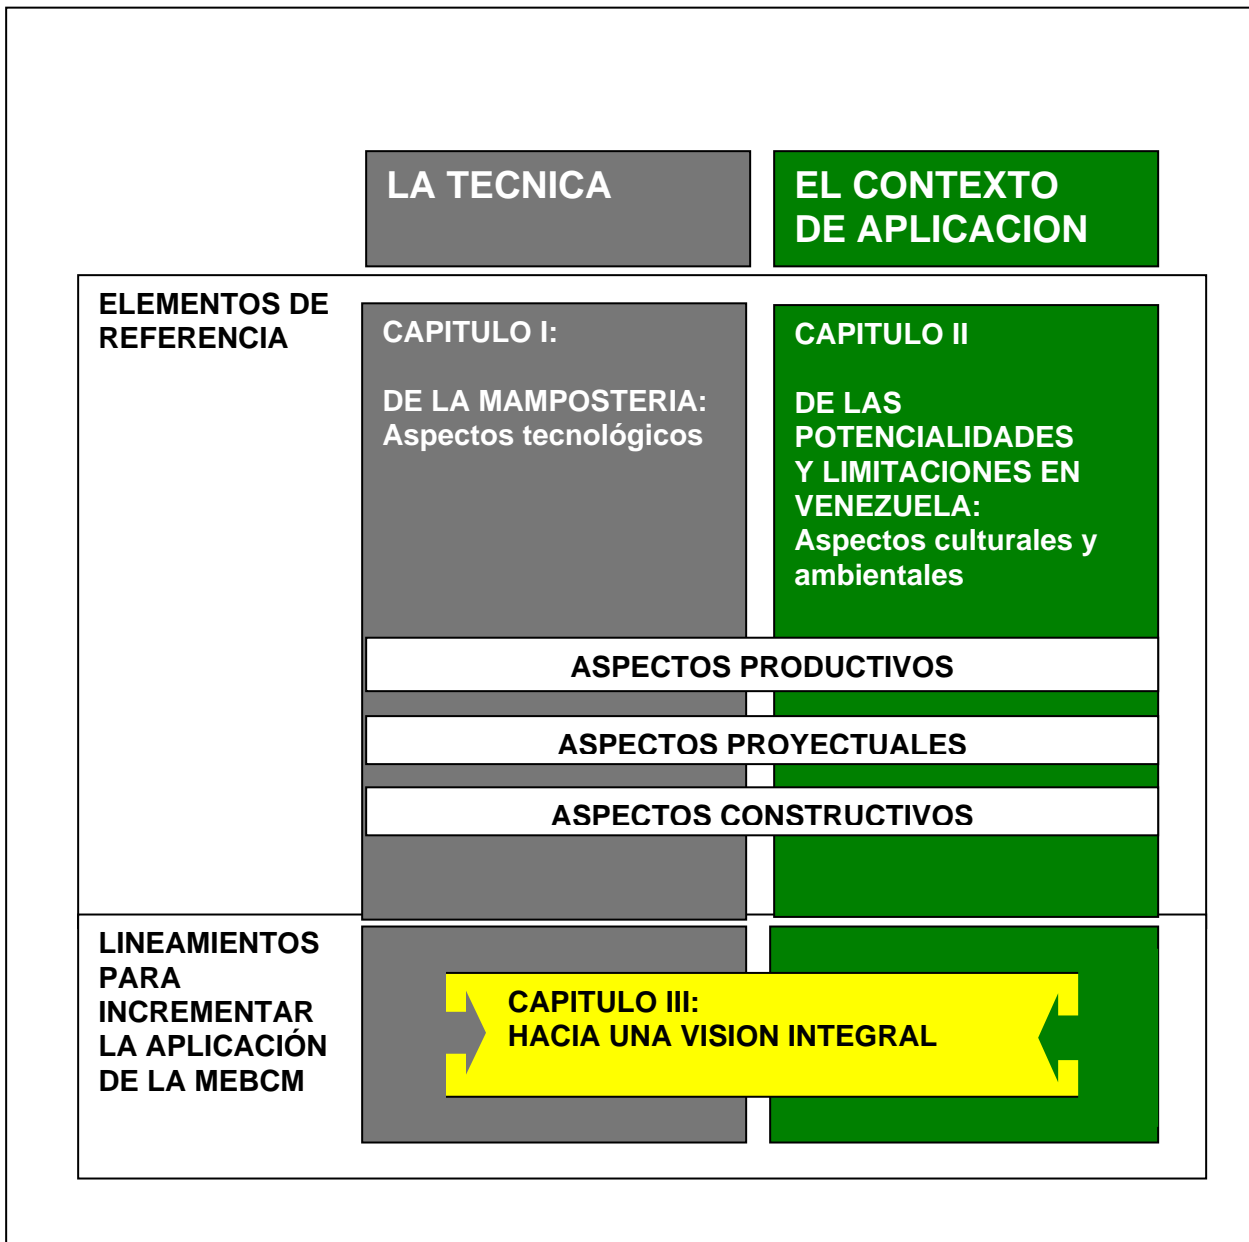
LA TECNICA

EL CONTEXTO DE APLICACION

ELEMENTOS DE REFERENCIA

CAPITULO I:

DE LA MAMPOSTERIA: Aspectos tecnológicos

CAPITULO II

DE LAS POTENCIALIDADES Y LIMITACIONES EN VENEZUELA: Aspectos culturales y ambientales

ASPECTOS PRODUCTIVOS

ASPECTOS PROYECTUALES

ASPECTOS CONSTRUCTIVOS

LINEAMIENTOS PARA INCREMENTAR LA APLICACIÓN DE LA MEBCM

CAPITULO III:
HACIA UNA VISION INTEGRAL